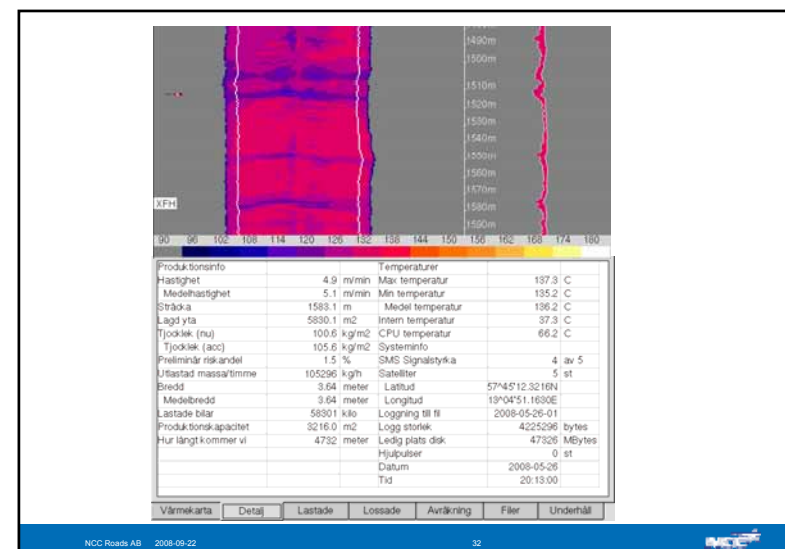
1490m
1500m
1510m
1520m
1530m
1540m
1550m
1560m
1570m
1580m
1590m

XFH

90 96 102 108 114 120 126 132 138 144 150 156 162 168 174 180

| Produktionsinfo | | | Temperaturer | | |
|---|---|---|---|---|---|
| Hastighet | 4.9 | m/min | Max temperatur | 137.3 | C |
| Medelhastighet | 5.1 | m/min | Min temperatur | 135.2 | C |
| Sträcka | 1583.1 | m | Medel temperatur | 136.2 | C |
| Lagd yta | 5830.1 | m2 | Intern temperatur | 37.3 | C |
| Tjocklek (nu) | 100.6 | kg/m2 | CPU temperatur | 66.2 | C |
| Tjocklek (acc) | 105.6 | kg/m2 | Systeminfo | | |
| Preliminär riskandel | 1.5 | % | SMS Signalstyrka | 4 | av 5 |
| Utlastad massa/timme | 105296 | kg/h | Satelliter | 5 | st |
| Bredd | 3.64 | meter | Latitud | 57^45'12.3216N | |
| Medelbredd | 3.64 | meter | Longitud | 13^04'51.1630E | |
| Lastade bilar | 58301 | kilo | Loggning till fil | 2008-05-26-01 | |
| Produktionskapacitet | 3216.0 | m2 | Logg storlek | 4225296 | bytes |
| Hur långt kommer vi | 4732 | meter | Ledig plats disk | 47326 | MBytes |
| | | | Hjulpulser | 0 | st |
| | | | Datum | 2008-05-26 | |
| | | | Tid | 20:13:00 | |

Värmekarta | Detalj | Lastade | Lossade | Avräkning | Filer | Underhåll

NCC Roads AB 2008-09-22 32 NCC